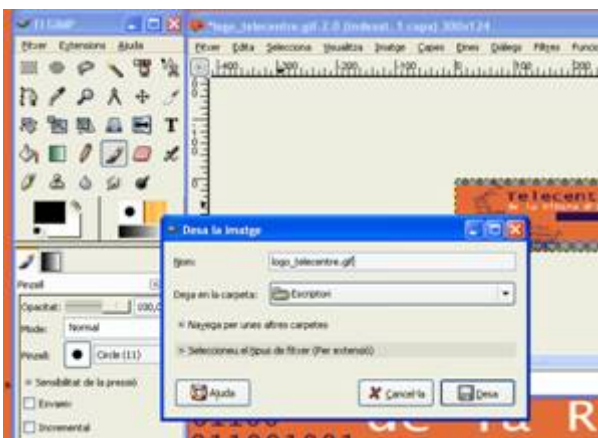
El GIMP

Fitxer Extensions Ajuda

*logo_telecentre.gif-2.0 (indexat, 1 capa) 300x124

Fitxer Edita Selecciona Visualitza Imatge Capes Eines Diàlegs Filtres Funcio

-400 -300 -200 -100 0 100 200

Telecent

Pinzell

Opacitat: 100,0

Mode: Normal

Pinzell: Circle (11)

Sensibilitat de la pressió

Esvaeix

Incremental

Desa la imatge

Nom: logo_telecentre.gif

Desa en la carpeta: Escriptori

Navega per unes altres carpetes

Seleccioneu el tipus de fitxer (Per extensió)

Ajuda

Cancel·la

Desa

de la R